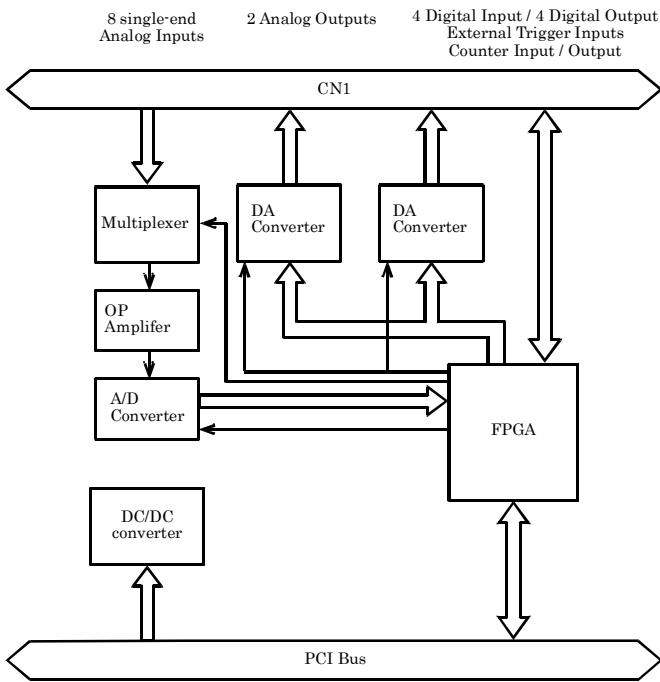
8 single-end
Analog Inputs

2 Analog Outputs

4 Digital Input / 4 Digital Output
External Trigger Inputs
Counter Input / Output

CN1

Multiplexer

DA
Converter

DA
Converter

OP
Amplifer

A/D
Converter

FPGA

DC/DC
converter

PCI Bus